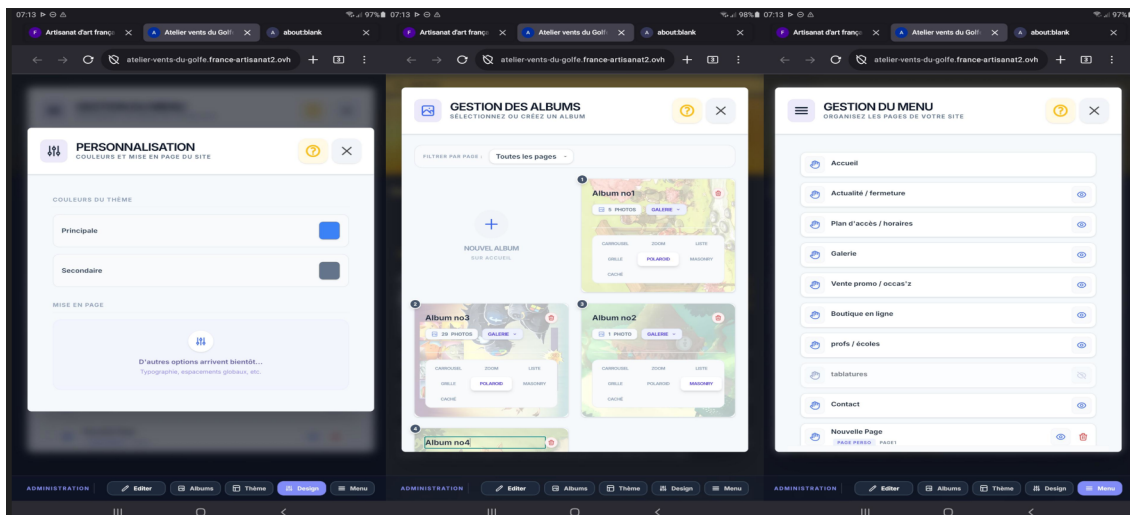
07:13 97%
Artisanat d'art franç × Atelier vents du Golf × about:blank ×
atelier-vents-du-golfe.france-artisanat2.ovh
PERSONNALISATION
COULEURS ET MISE EN PAGE DU SITE
COULEURS DU THÈME
Principale
Secondaire
MISE EN PAGE
D'autres options arrivent bientôt...
Typographie, espacements globaux, etc.
ADMINISTRATION Editer Albums Thème Design Menu

07:13 98%
Artisanat d'art franç × Atelier vents du Golf × about:blank ×
atelier-vents-du-golfe.france-artisanat2.ovh
GESTION DES ALBUMS
SÉLECTIONNEZ OU CRÉEZ UN ALBUM
FILTRER PAR PAGE : Toutes les pages
+
NOUVEL ALBUM
SUR ACCUEIL
1
Album no1
5 PHOTOS GALERIE
CARROUSEL ZOOM LISTE
GRILLE POLAROID MASONRY
CACHÉ
2
Album no3
29 PHOTOS GALERIE
CARROUSEL ZOOM LISTE
GRILLE POLAROID MASONRY
CACHÉ
3
Album no2
1 PHOTO GALERIE
CARROUSEL ZOOM LISTE
GRILLE POLAROID MASONRY
CACHÉ
4
Album no4
ADMINISTRATION Editer Albums Thème Design Menu

07:13 97%
Artisanat d'art franç × Atelier vents du Golf × about:blank ×
atelier-vents-du-golfe.france-artisanat2.ovh
GESTION DU MENU
ORGANISEZ LES PAGES DE VOTRE SITE
Accueil
Actualité / fermeture
Plan d'accès / horaires
Galerie
Vente promo / occas'z
Boutique en ligne
profs / écoles
tablatures
Contact
Nouvelle Page
PAGE PERSO PAGE1
ADMINISTRATION Editer Albums Thème Design Menu